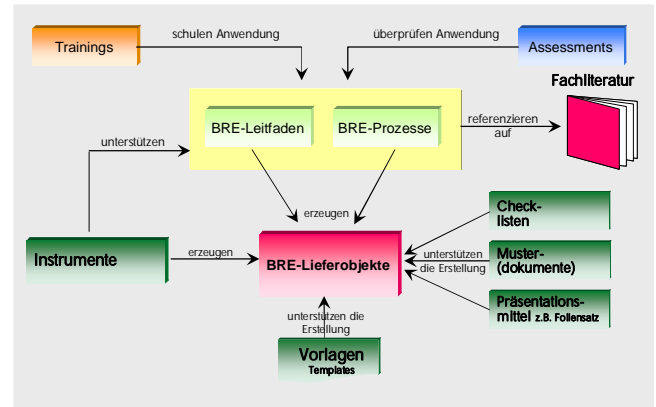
Trainings

schulen Anwendung

überprüfen Anwendung

Assessments

Fachliteratur

BRE-Leitfaden

BRE-Prozesse

referenzieren auf

unterstützen

erzeugen

Check-listen

Instrumente

erzeugen

BRE-Lieferobjekte

unterstützen die Erstellung

Muster-(dokumente)

Präsentations-mittel z.B. Foliensatz

unterstützen die Erstellung

Vorlagen
Templates